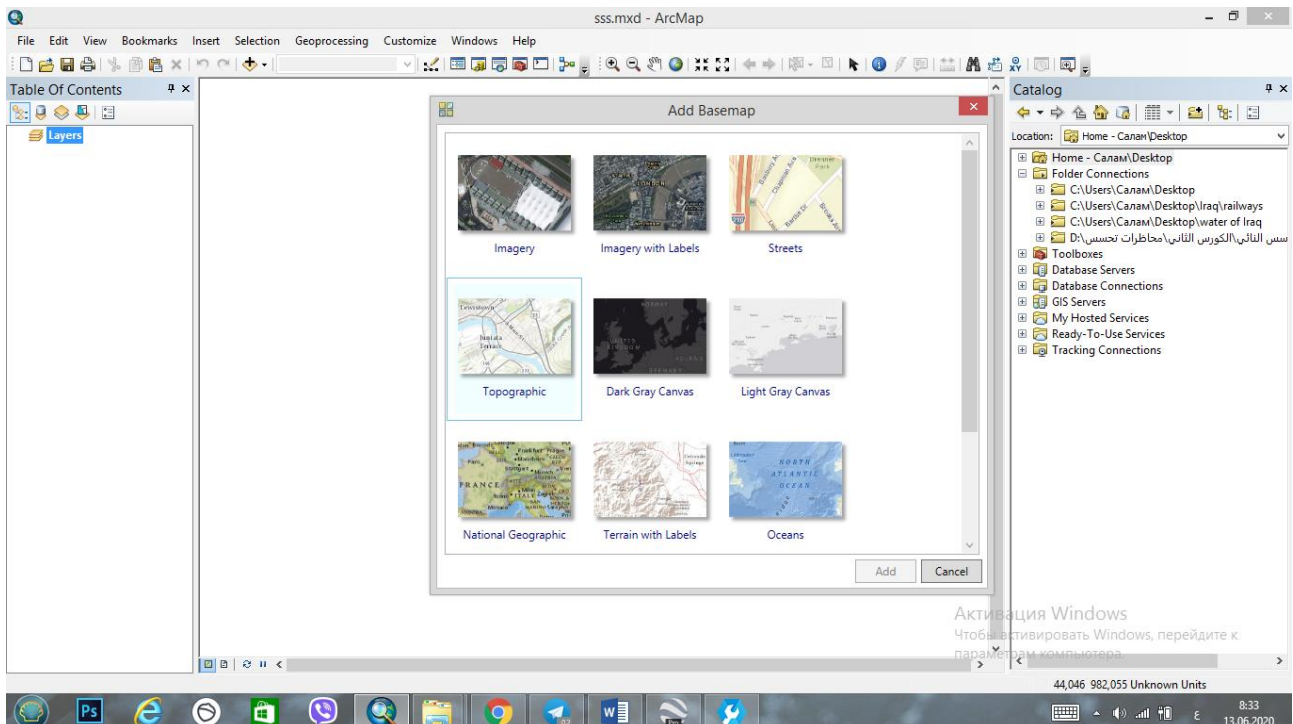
sss.mxd - ArcMap

File Edit View Bookmarks Insert Selection Geoprocessing Customize Windows Help

Table Of Contents

Layers

Add Basemap

Imagery

Imagery with Labels

Streets

Topographic

Dark Gray Canvas

Light Gray Canvas

National Geographic

Terrain with Labels

Oceans

Add

Cancel

Catalog

Location: Home - Салам\Desktop

Home - Салам\Desktop
Folder Connections
C:\Users\Салам\Desktop
C:\Users\Салам\Desktop\Iraq\railways
C:\Users\Салам\Desktop\water of Iraq
D:\سس الثاني\الكورس الثاني\محاظرات تحسس
Toolboxes
Database Servers
Database Connections
GIS Servers
My Hosted Services
Ready-To-Use Services
Tracking Connections

Активация Windows
Чтобы активировать Windows, перейдите к параметрам компьютера.

44,046 982,055 Unknown Units

8:33
13.06.2020